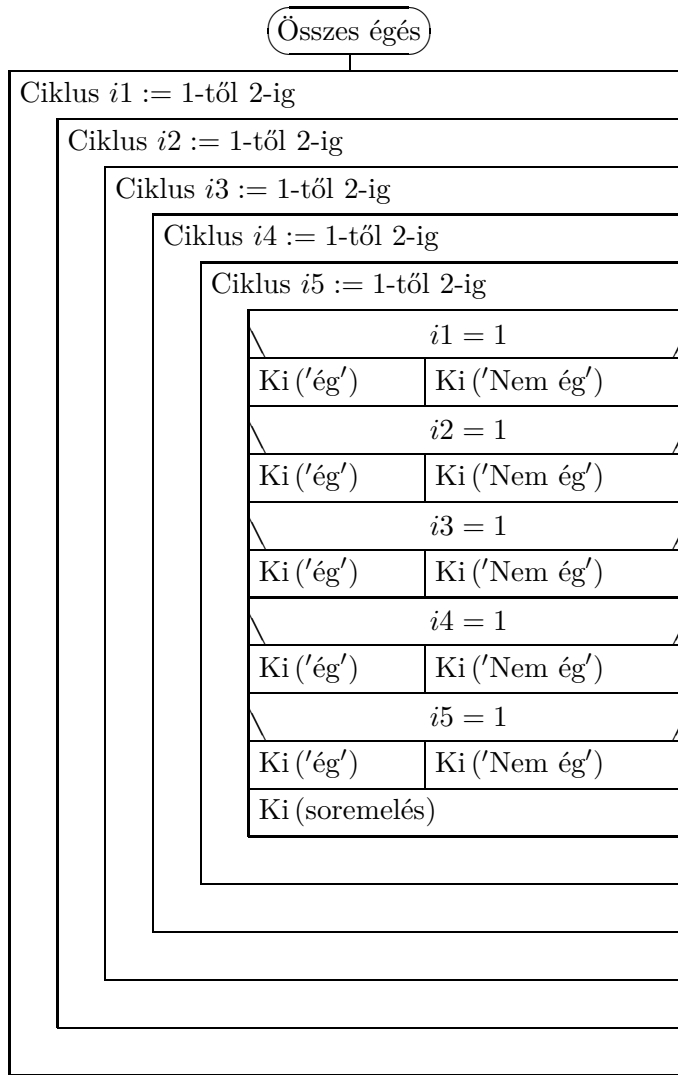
Összes égés

Ciklus $i1$ := 1-től 2-ig

Ciklus $i2$ := 1-től 2-ig

Ciklus $i3$ := 1-től 2-ig

Ciklus $i4$ := 1-től 2-ig

Ciklus $i5$ := 1-től 2-ig

$i1 = 1$

Ki ('ég')

Ki ('Nem ég')

$i2 = 1$

Ki ('ég')

Ki ('Nem ég')

$i3 = 1$

Ki ('ég')

Ki ('Nem ég')

$i4 = 1$

Ki ('ég')

Ki ('Nem ég')

$i5 = 1$

Ki ('ég')

Ki ('Nem ég')

Ki (soremelés)